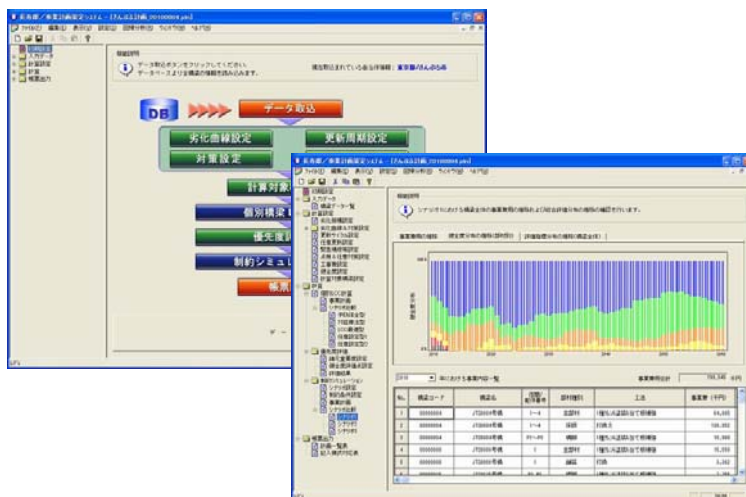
データ取込

DB

データ取込

劣化曲線設定

更新周期設定

対策設定

計算対象

個別構築

優先度

制約シミュ

帳票

操作説明

シナリオにおける構造全体の事業費の傾向および総合評価分布の傾向の確認を行います。

事業費内の傾向

健全度分布の傾向(経年別)

評価指標分布の傾向(構造全体)

No.

橋梁コード

橋梁名

工法

事業費(千円)

JT2004号橋

JT2004号橋

JT2004号橋

JT2004号橋

JT2004号橋

JT2004号橋

JT2004号橋

JT2004号橋